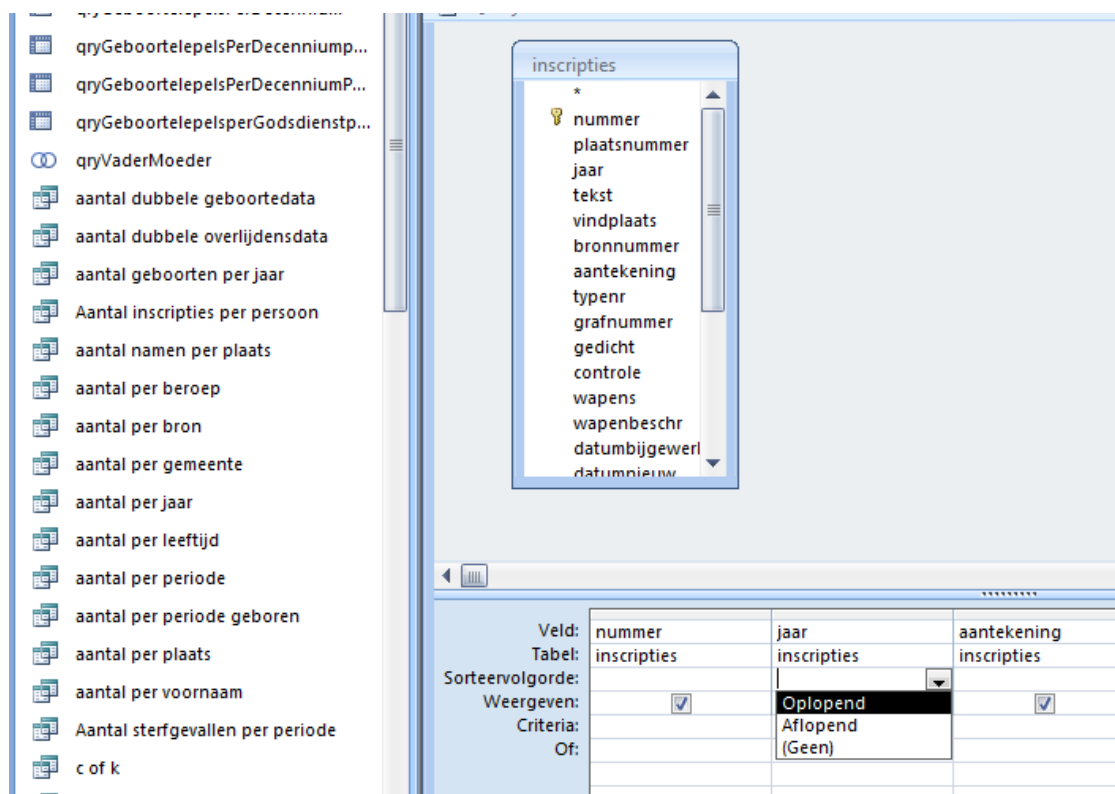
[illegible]
qryGeboortelepelsPerDecenniump...
qryGeboortelepelsPerDecenniumP...
qryGeboortelepelsperGodsdienstp...
qryVaderMoeder
aantal dubbele geboortedata
aantal dubbele overlijdensdata
aantal geboorten per jaar
Aantal inscripties per persoon
aantal namen per plaats
aantal per beroep
aantal per bron
aantal per gemeente
aantal per jaar
aantal per leeftijd
aantal per periode
aantal per periode geboren
aantal per plaats
aantal per voornaam
Aantal sterfgevallen per periode
c of k

inscripties
*
nummer
plaatsnummer
jaar
tekst
vindplaats
bronnummer
aantekening
typenr
grafnummer
gedicht
controle
wapens
wapenbeschr
datumbijgewerl
datumnieuw

| | | | |
|---|---|---|---|
| Veld: | nummer | jaar | aantekening |
| Tabel: | inscripties | inscripties | inscripties |
| Sorteervolgorde: | | | |
| Weergeven: | ☑ | Oplopend | ☑ |
| Criteria: | | Aflopend | |
| Of: | | (Geen) | |